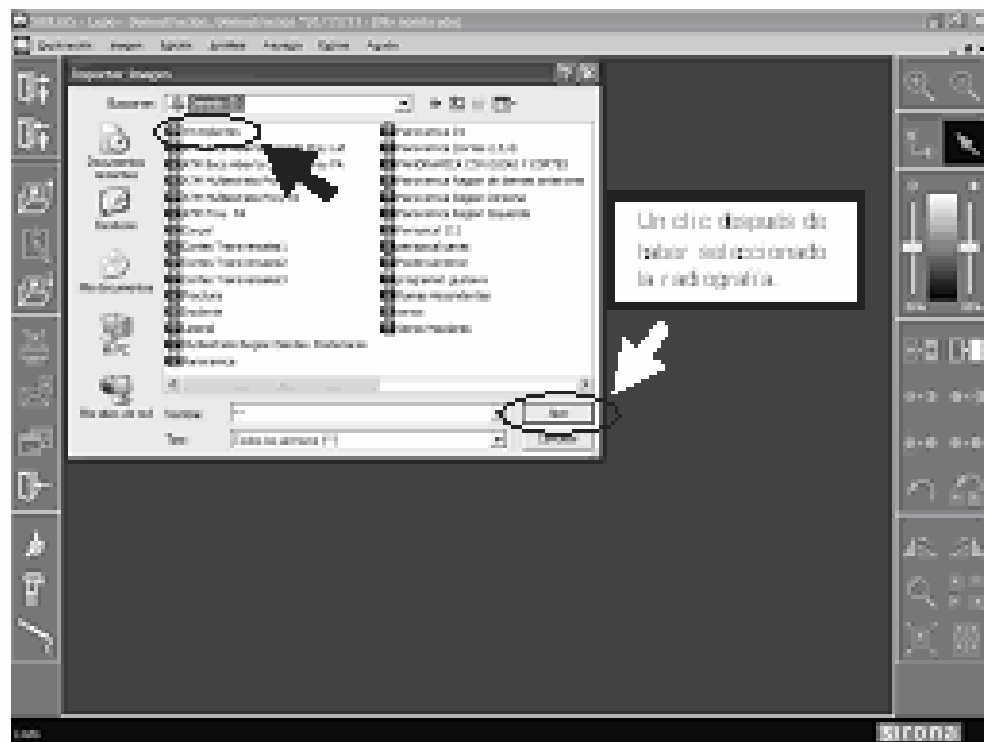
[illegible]

Archivo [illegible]

Importar imagen

Buscar en: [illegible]

Documentos recientes

Escritorio

Mis documentos

Mi PC

Mis sitios de red

Nombre: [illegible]

Tipo: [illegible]

Abrir

Cancelar

Un clic después de haber seleccionado la radiografía.

sirona